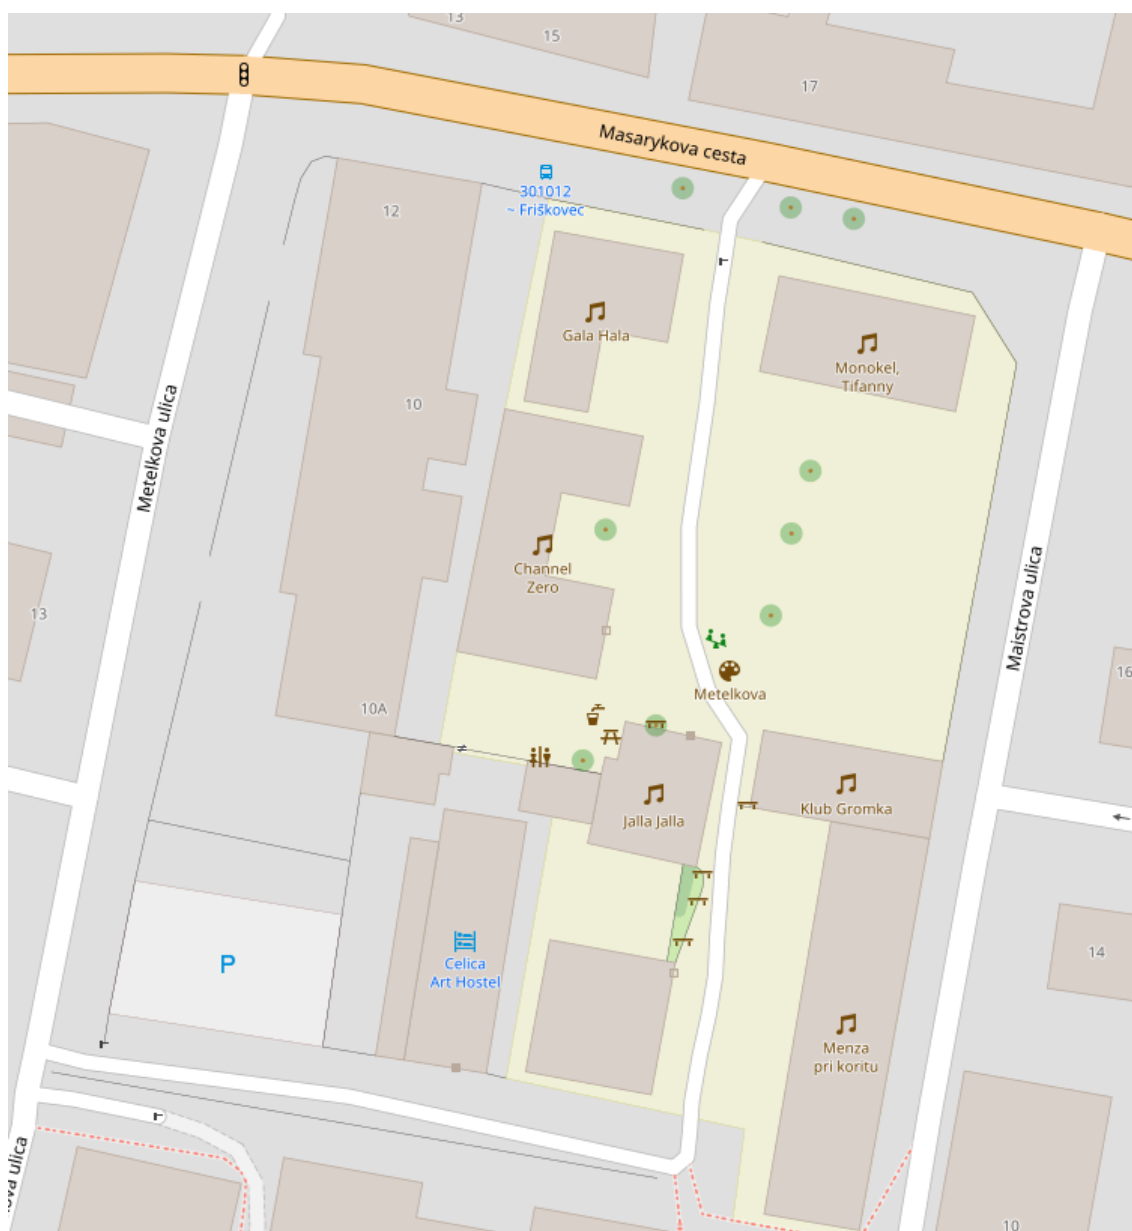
13
15
17
Masarykova cesta
301012
~ Friškovec
12
Gala Hala
Monokel, Tifanny
10
Metelkova ulica
Channel Zero
13
Maistrova ulica
16
Metelkova
10A
Klub Gromka
Jalla Jalla
Celica Art Hostel
P
14
Menza pri koritu
ulica
10